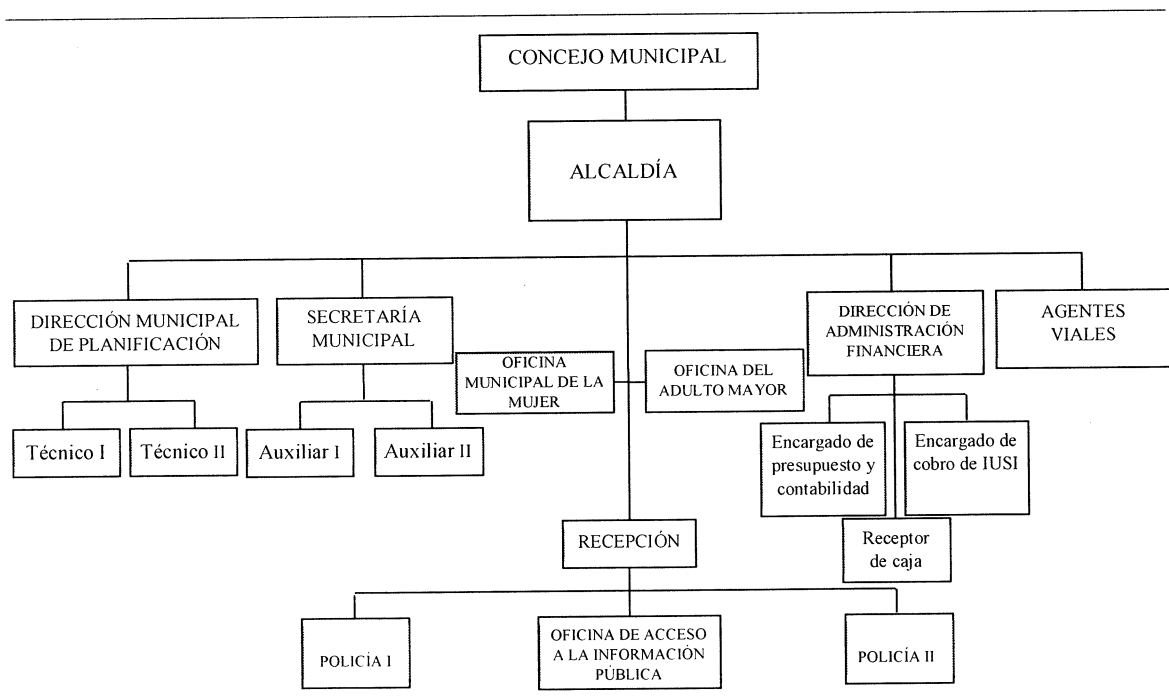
CONCEJO MUNICIPAL

ALCALDÍA

DIRECCIÓN MUNICIPAL DE PLANIFICACIÓN

SECRETARÍA MUNICIPAL

OFICINA MUNICIPAL DE LA MUJER

OFICINA DEL ADULTO MAYOR

DIRECCIÓN DE ADMINISTRACIÓN FINANCIERA

AGENTES VIALES

Técnico I

Técnico II

Auxiliar I

Auxiliar II

Encargado de presupuesto y contabilidad

Encargado de cobro de IUSI

Receptor de caja

RECEPCIÓN

POLICÍA I

OFICINA DE ACCESO A LA INFORMACIÓN PÚBLICA

POLICÍA II